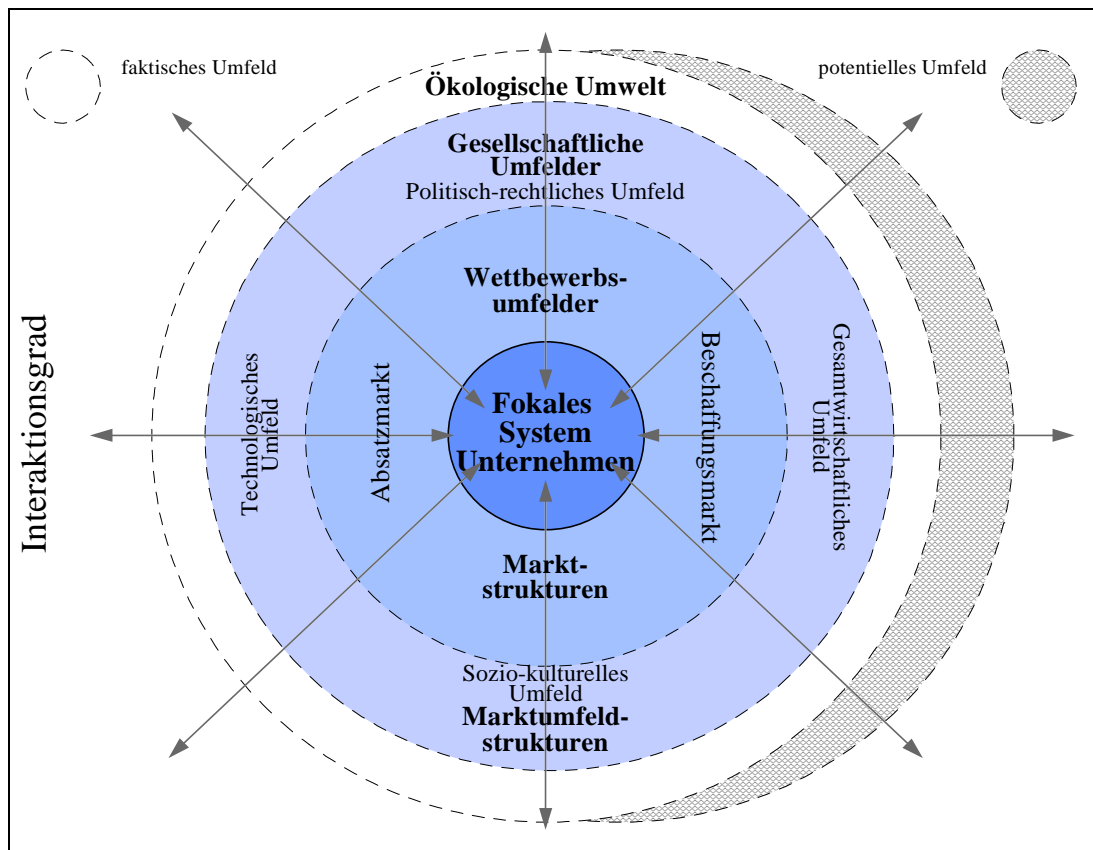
faktisches Umfeld

potentielles Umfeld

Ökologische Umwelt

Gesellschaftliche Umfelder

Politisch-rechtliches Umfeld

Interaktionsgrad

Technologisches Umfeld

Wettbewerbs-umfelder

Absatzmarkt

Fokales System Unternehmen

Beschaffungsmarkt

Gesamtwirtschaftliches Umfeld

Markt-strukturen

Sozio-kulturelles Umfeld

Marktumfeld-strukturen